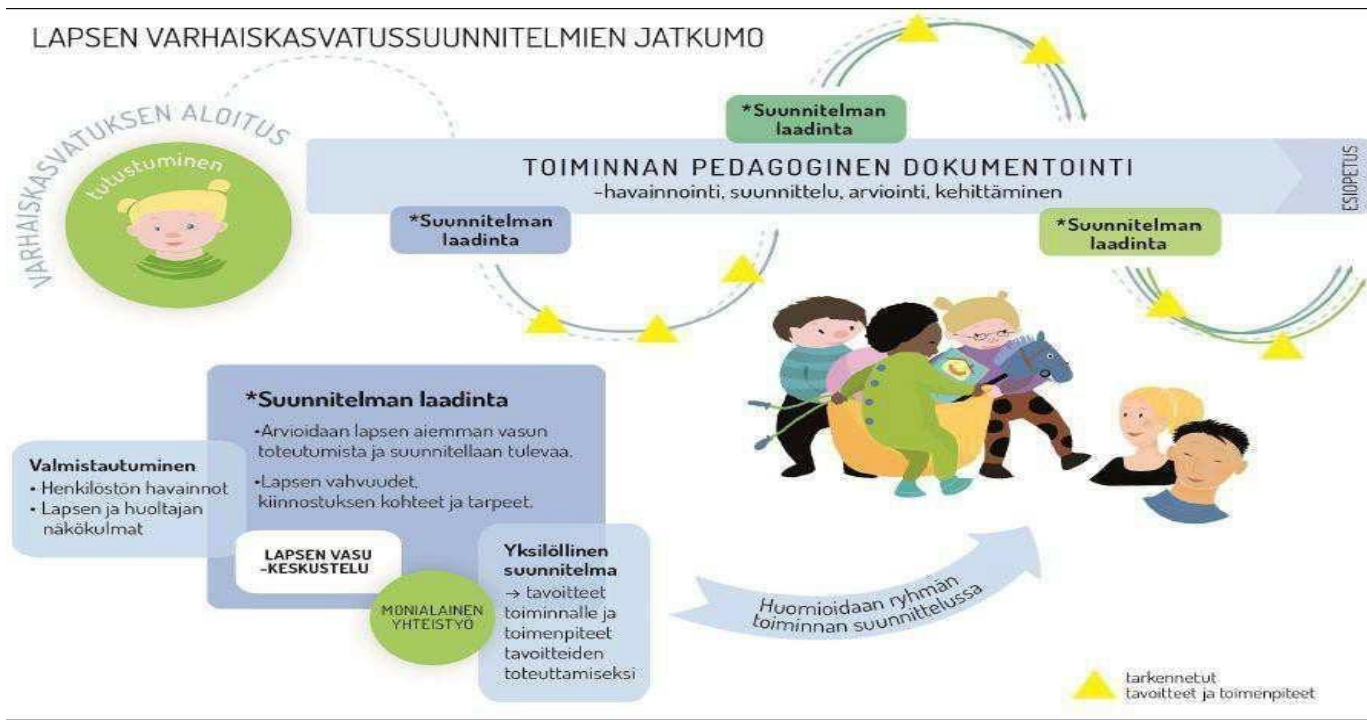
LAPSEN VARHAISKASVATUSSUUNNITELMIEN JATKUMO

VARHAISKASVATUKSEN ALOITUS

tutustuminen

*Suunnitelman laadinta

TOIMINNAN PEDAGOGINEN DOKUMENTOINTI
-havainnointi, suunnittelu, arviointi, kehittäminen

ESIOPETUS

*Suunnitelman laadinta

*Suunnitelman laadinta

*Suunnitelman laadinta
•Arvioidaan lapsen aiemman vasun toteutumista ja suunnitellaan tulevaa.
•Lapsen vahvuudet, kiinnostuksen kohteet ja tarpeet.

Valmistautuminen
• Henkilöstön havainnot
• Lapsen ja huoltajan näkökulmat

LAPSEN VASU -KESKUSTELU

MONIALAINEN YHTEISTYÖ

Yksilöllinen suunnitelma
→ tavoitteet toiminnalle ja toimenpiteet tavoitteiden toteuttamiseksi

Huomioidaan ryhmän toiminnan suunnittelussa

tarkennetut tavoitteet ja toimenpiteet